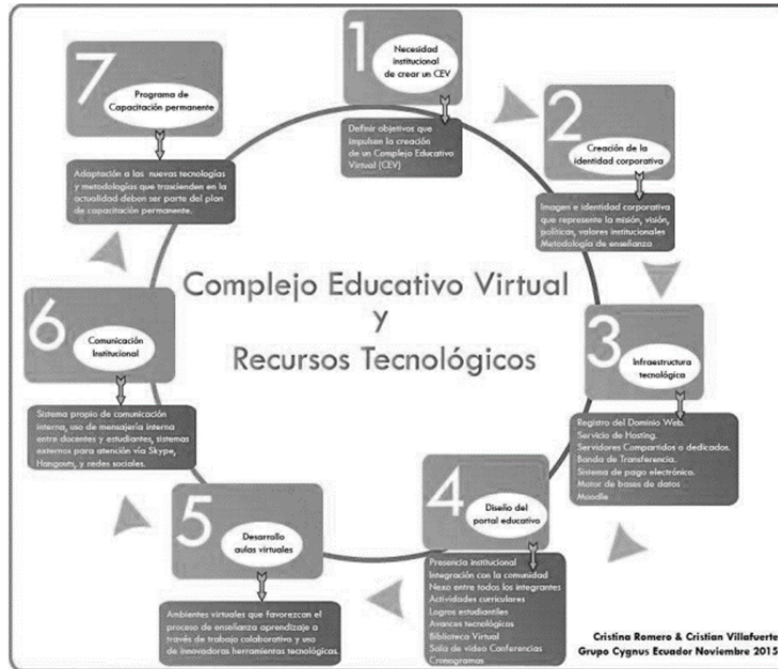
1
Necesidad institucional de crear un CEV

Definir objetivos que impulsen la creación de un Complejo Educativo Virtual (CEV)

2
Creación de la identidad corporativa

Imagen e identidad corporativa que represente la misión, visión, políticas, valores institucionales Metodología de enseñanza

3
Infraestructura tecnológica

Registro del Dominio Web.
Servicio de Hosting.
Servidores Compartidos o dedicados.
Banda de Transferencia.
Sistema de pago electrónico.
Motor de bases de datos
Moodle

4
Diseño del portal educativo

Presencia institucional
Integración con la comunidad
Nexo entre todos los integrantes
Actividades curriculares
Logros estudiantiles
Avances tecnológicos
Biblioteca Virtual
Sala de video Conferencias
Cronogramas

5
Desarrollo aulas virtuales

Ambientes virtuales que favorezcan el proceso de enseñanza aprendizaje a través de trabajo colaborativo y uso de innovadoras herramientas tecnológicas.

6
Comunicación Institucional

Sistema propio de comunicación interna, uso de mensajería interna entre docentes y estudiantes, sistemas externos para atención vía Skype, Hangout, y redes sociales.

7
Programa de Capacitación permanente

Adaptación a las nuevas tecnologías y metodologías que trascienden en la actualidad deben ser parte del plan de capacitación permanente.

Complejo Educativo Virtual
y
Recursos Tecnológicos

Cristina Romero & Cristian Villafuerte
Grupo Cygnus Ecuador Noviembre 2015